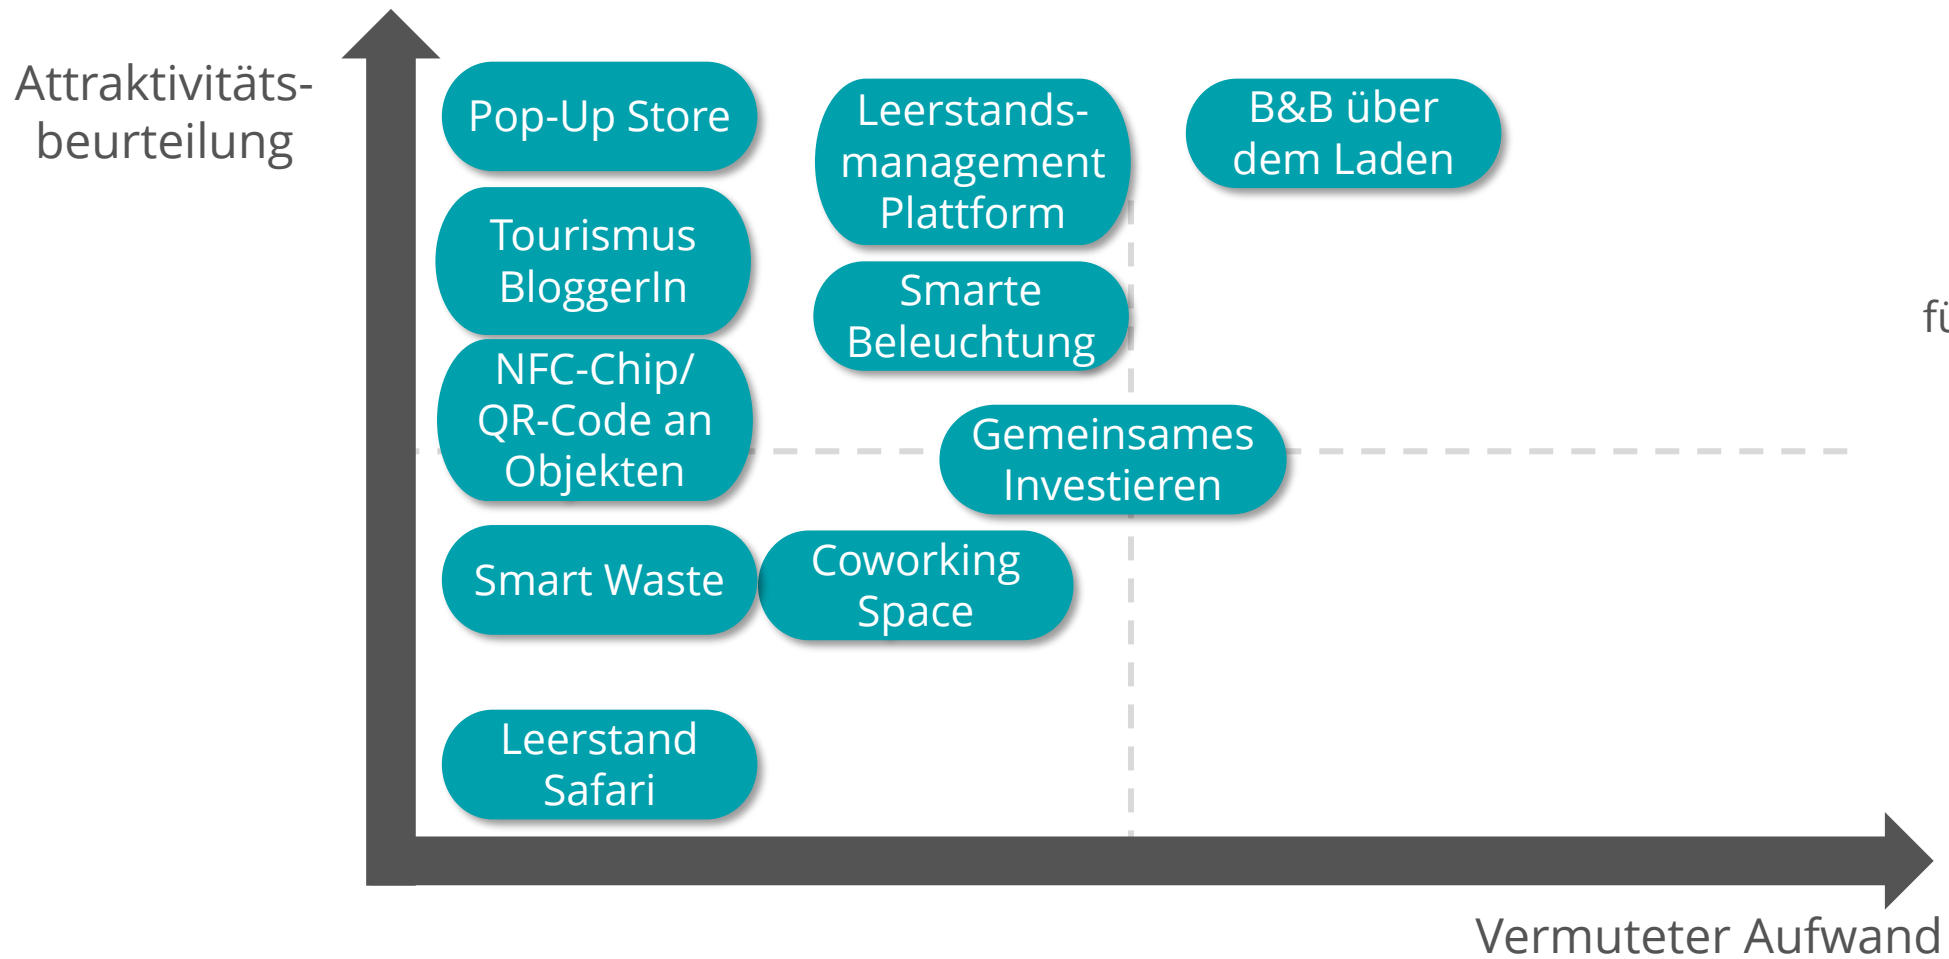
Attraktivitätsbeurteilung

Pop-Up Store

Leerstandsmanagement Plattform

B&B über dem Laden

Tourismus BloggerIn

Smarte Beleuchtung

fü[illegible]

NFC-Chip/ QR-Code an Objekten

Gemeinsames Investieren

Smart Waste

Coworking Space

Leerstand Safari

Vermuteter Aufwand